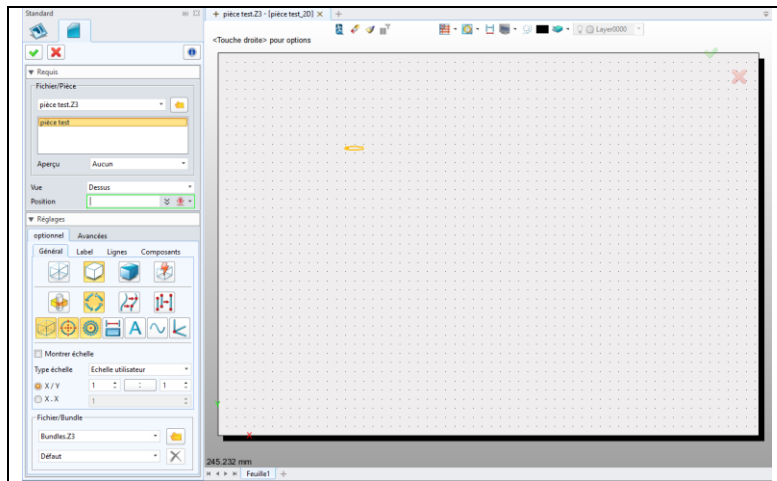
Standard

Requis

Fichier/Pièce

pièce test.Z3

pièce test

Aperçu Aucun

Vue Dessus

Position

Réglages

optionnel Avancées

Général Label Lignes Composants

A

Montrer échelle

Type échelle Echelle utilisateur

X / Y 1 : 1

X . X 1

Fichier/Bundle

Bundles.Z3

Défaut

pièce test.Z3 - [pièce test_2D]

<Touche droite> pour options

Layer0000

245.232 mm

Feuille1